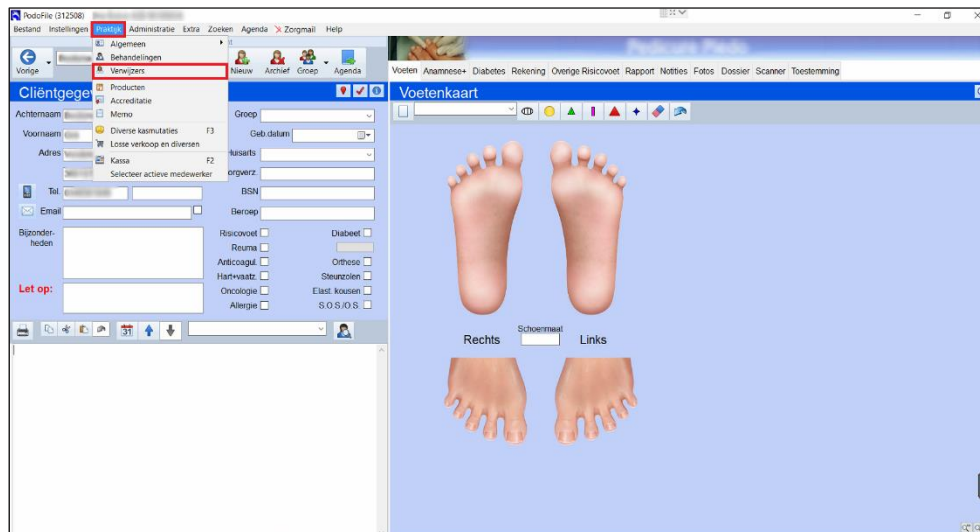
PodoFile (312508)

Bestand Instellingen Praktijk Administratie Extra Zoeken Agenda Zorgmail Help

Algemeen
Behandelingen
Verwijzers
Producten
Accreditatie
Memo
Diverse kasmutaties F3
Losse verkoop en diversen
Kassa F2
Selecteer actieve medewerker

Vorige
Nieuw Archief Groep Agenda

Cliëntgegev

Achternaam
Voornaam
Adres
Tel.
Email
Bijzonderheden
Let op:

Groep
Geb.datum
Huisarts
Zorgverz
BSN
Beroep

Risicovoet
Diabeet
Reuma
Anticoagul.
Orthese
Hart+vaatz.
Steunzolen
Oncologie
Elast. kousen
Allergie
S.O.S./O.S.

Voeten Anamnese+ Diabetes Rekening Overige Risicovoet Rapport Notities Fotos Dossier Scanner Toestemming

Voetenkaart

Rechts
Schoenmaat
Links